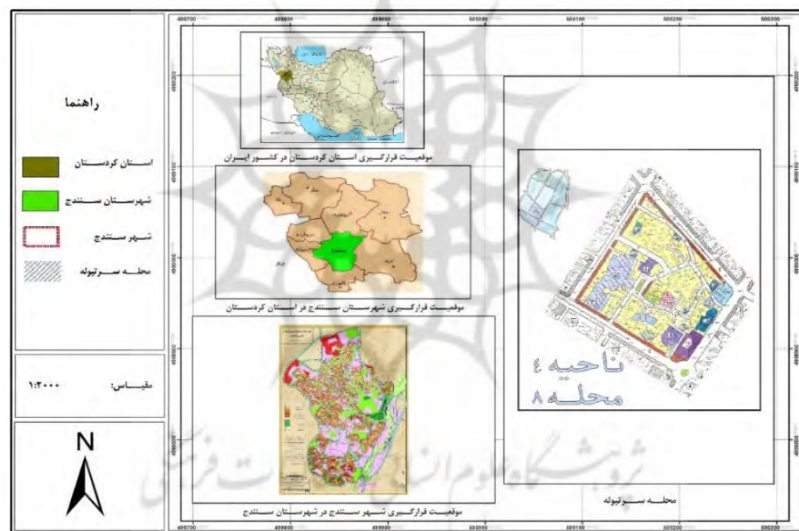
راهنما

استان کردستان

شهرستان سنندج

شهر سنندج

محله سرتپوله

مقیاس: ۱:۲۰۰۰

N

موقعیت قرارگیری استان کردستان در کشور ایران

موقعیت قرارگیری شهرستان سنندج در استان کردستان

موقعیت قرارگیری شهر سنندج در شهرستان سنندج

ناحیه ٤
محله ۸

محله سرتپوله